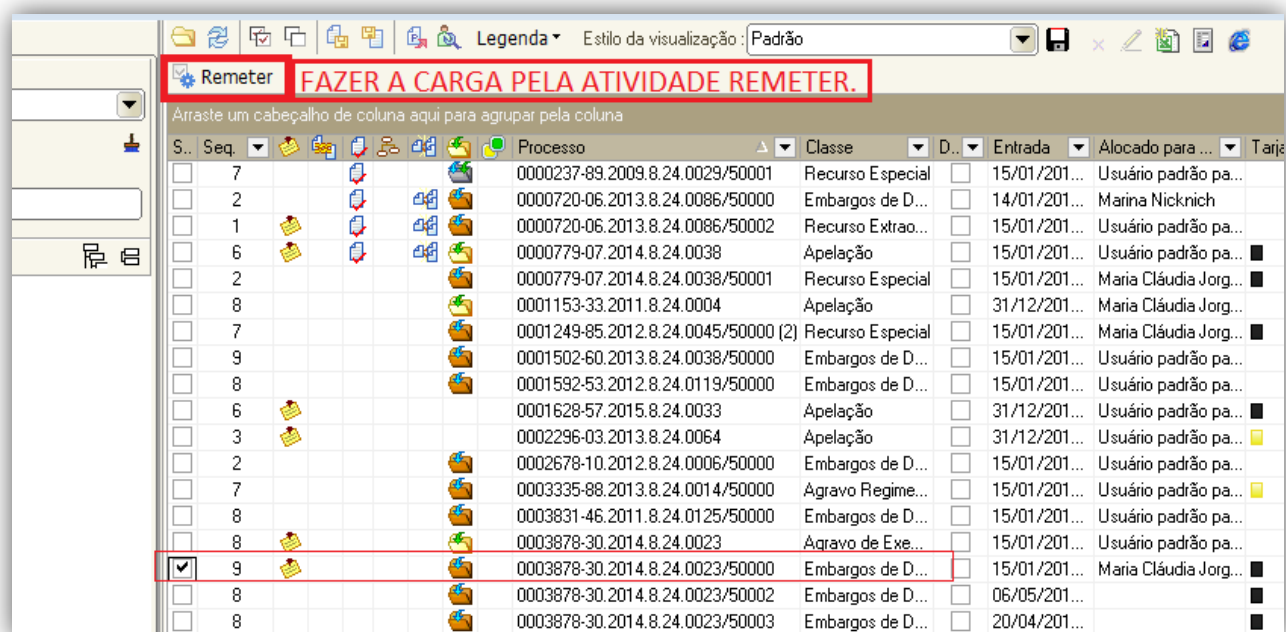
Legenda Estilo da visualização : Padrão

Remeter FAZER A CARGA PELA ATIVIDADE REMETER.

Arraste um cabeçalho de coluna aqui para agrupar pela coluna

| S.. | Seq. | Processo | Classe | D.. | Entrada | Alocado para ... | Tarja |
|---|---|---|---|---|---|---|---|
| | 7 | 0000237-89.2009.8.24.0029/50001 | Recurso Especial | | 15/01/201... | Usuário padrão pa... | |
| | 2 | 0000720-06.2013.8.24.0086/50000 | Embargos de D... | | 14/01/201... | Marina Nicknich | |
| | 1 | 0000720-06.2013.8.24.0086/50002 | Recurso Extrao... | | 15/01/201... | Usuário padrão pa... | |
| | 6 | 0000779-07.2014.8.24.0038 | Apelação | | 15/01/201... | Usuário padrão pa... | |
| | 2 | 0000779-07.2014.8.24.0038/50001 | Recurso Especial | | 15/01/201... | Maria Cláudia Jorg... | |
| | 8 | 0001153-33.2011.8.24.0004 | Apelação | | 31/12/201... | Maria Cláudia Jorg... | |
| | 7 | 0001249-85.2012.8.24.0045/50000 (2) | Recurso Especial | | 15/01/201... | Maria Cláudia Jorg... | |
| | 9 | 0001502-60.2013.8.24.0038/50000 | Embargos de D... | | 15/01/201... | Usuário padrão pa... | |
| | 8 | 0001592-53.2012.8.24.0119/50000 | Embargos de D... | | 15/01/201... | Usuário padrão pa... | |
| | 6 | 0001628-57.2015.8.24.0033 | Apelação | | 31/12/201... | Usuário padrão pa... | |
| | 3 | 0002296-03.2013.8.24.0064 | Apelação | | 31/12/201... | Usuário padrão pa... | |
| | 2 | 0002678-10.2012.8.24.0006/50000 | Embargos de D... | | 15/01/201... | Usuário padrão pa... | |
| | 7 | 0003335-88.2013.8.24.0014/50000 | Agravo Regime... | | 15/01/201... | Usuário padrão pa... | |
| | 8 | 0003831-46.2011.8.24.0125/50000 | Embargos de D... | | 15/01/201... | Usuário padrão pa... | |
| | 8 | 0003878-30.2014.8.24.0023 | Agravo de Exe... | | 15/01/201... | Usuário padrão pa... | |
| ✔ | 9 | 0003878-30.2014.8.24.0023/50000 | Embargos de D... | | 15/01/201... | Maria Cláudia Jorg... | |
| | 8 | 0003878-30.2014.8.24.0023/50002 | Embargos de D... | | 06/05/201... | | |
| | 8 | 0003878-30.2014.8.24.0023/50003 | Embargos de D... | | 20/04/201... | | |